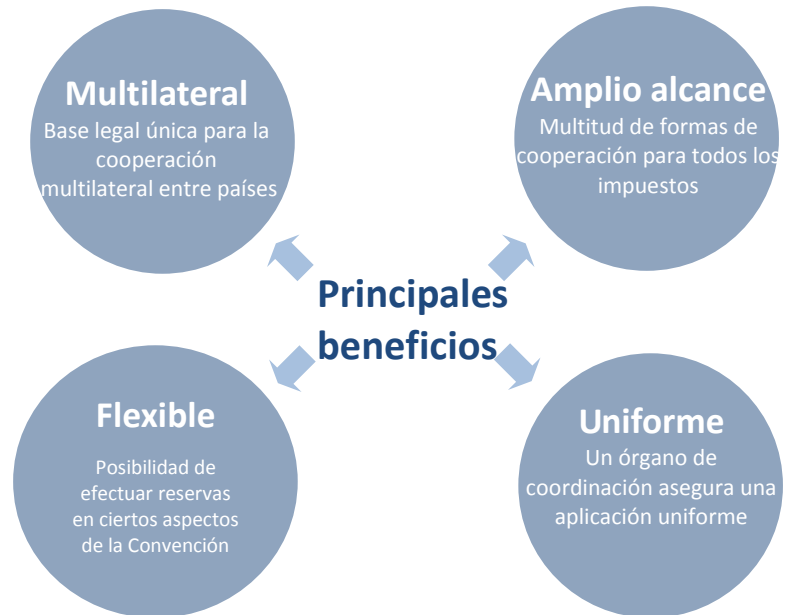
Multilateral
Base legal única para la cooperación multilateral entre países

Amplio alcance
Multitud de formas de cooperación para todos los impuestos

Principales beneficios

Flexible
Posibilidad de efectuar reservas en ciertos aspectos de la Convención

Uniforme
Un órgano de coordinación asegura una aplicación uniforme